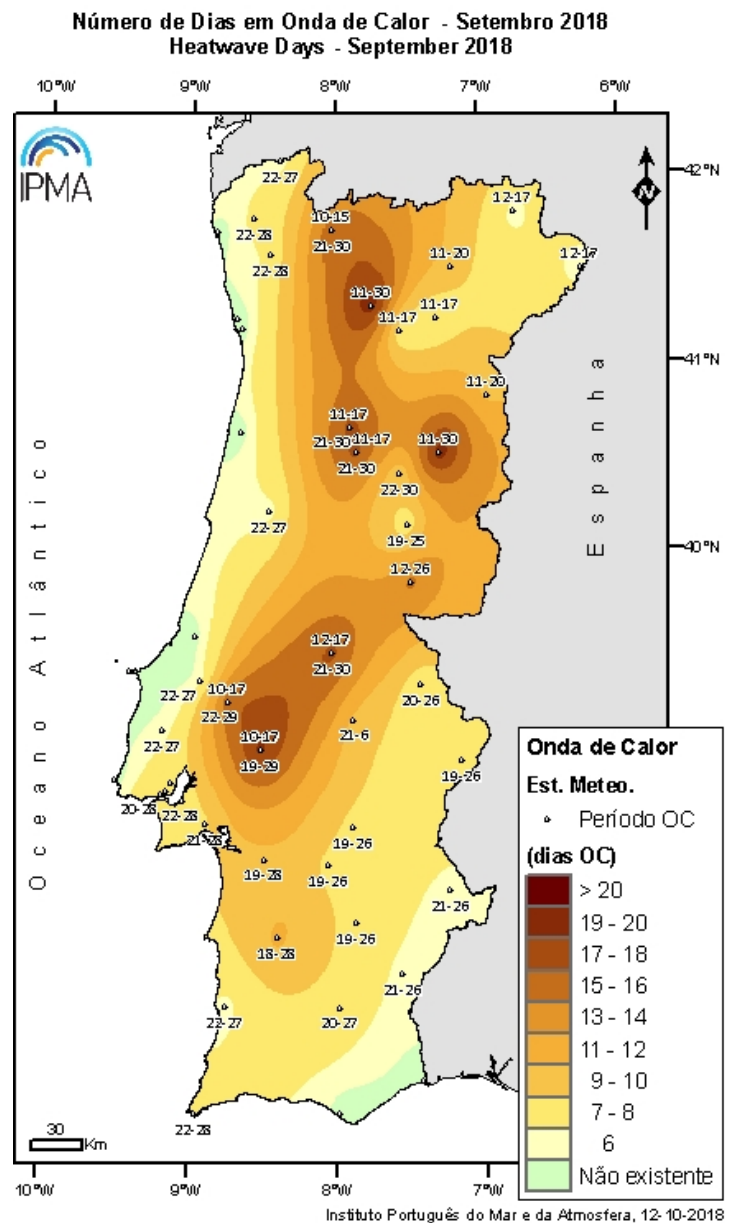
Número de Dias em Onda de Calor - Setembro 2018
Heatwave Days - September 2018

10°W 9°W 8°W 7°W 6°W

IPMA

42°N
41°N
40°N

N

Oceano Atlântico

Espanha

22-27
10-15
22-28
21-30
22-28
12-17
11-20
12-17
11-30
11-17
11-17
11-20
11-17
21-30
11-17
11-30
21-30
22-30
22-27
19-25
12-26
12-17
21-30
22-27
10-17
20-26
22-29
10-17
21-6
22-27
19-29
19-26
20-28
22-28
21-28
19-26
19-28
19-26
21-26
18-28
19-26
21-26
22-27
20-27
22-28

30 Km

10°W 9°W 8°W 7°W

Onda de Calor
Est. Meteo.
Período OC
(dias OC)
> 20
19 - 20
17 - 18
15 - 16
13 - 14
11 - 12
9 - 10
7 - 8
6
Não existente

Instituto Português do Mar e da Atmosfera, 12-10-2018